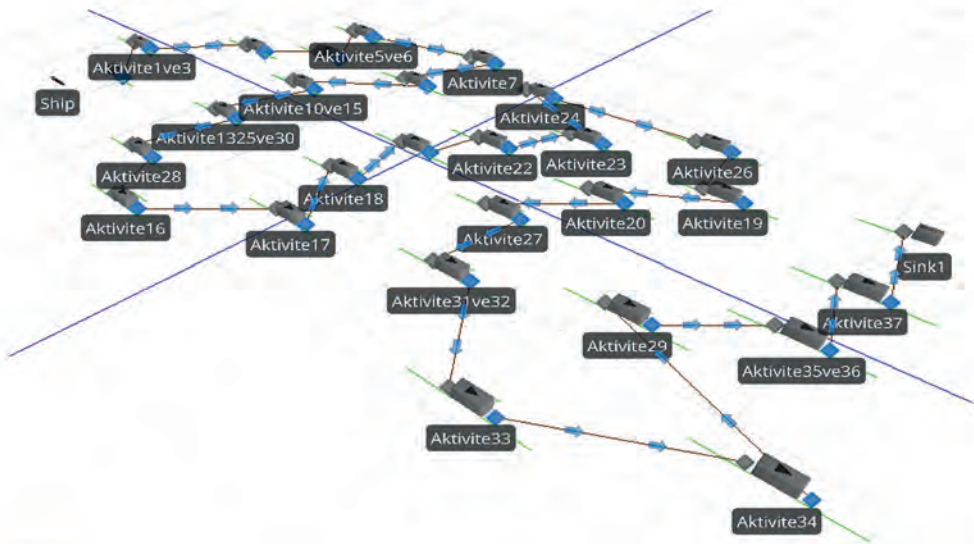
Aktivite1ve3
Aktivite5ve6
Ship
Aktivite7
Aktivite10ve15
Aktivite24
Aktivite1325ve30
Aktivite22
Aktivite23
Aktivite26
Aktivite28
Aktivite18
Aktivite20
Aktivite19
Aktivite16
Aktivite17
Aktivite27
Sink1
Aktivite31ve32
Aktivite37
Aktivite29
Aktivite35ve36
Aktivite33
Aktivite34